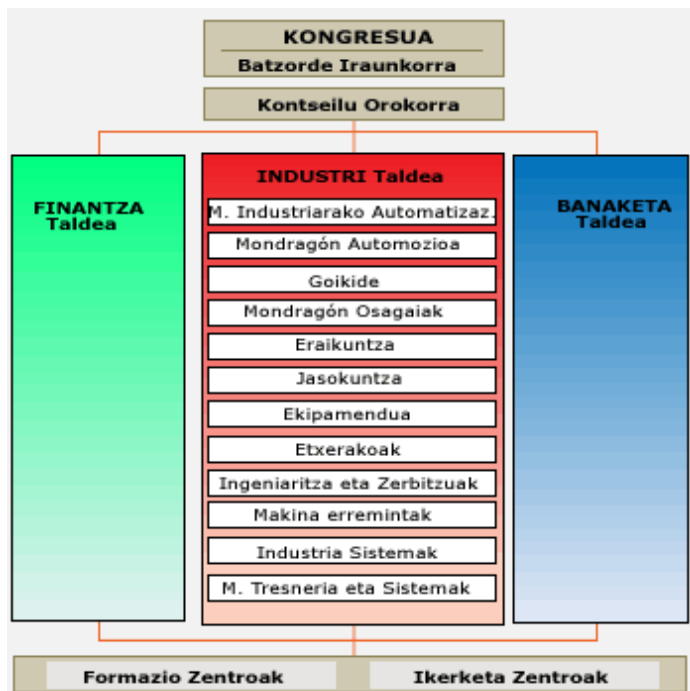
KONGRESUA
Batzorde Iraunkorra

Kontseilu Orokorra

FINANTZA Taldea

INDUSTRI Taldea

M. Industriarako Automatizaz.

Mondragón Automozioa

Goikide

Mondragón Osagaiak

Eraikuntza

Jasokuntza

Ekipamendua

Etxerakoak

Ingeniaritza eta Zerbitzuak

Makina erremintak

Industria Sistemak

M. Tresneria eta Sistemak

BANAKETA Taldea

Formazio Zentroak

Ikerketa Zentroak